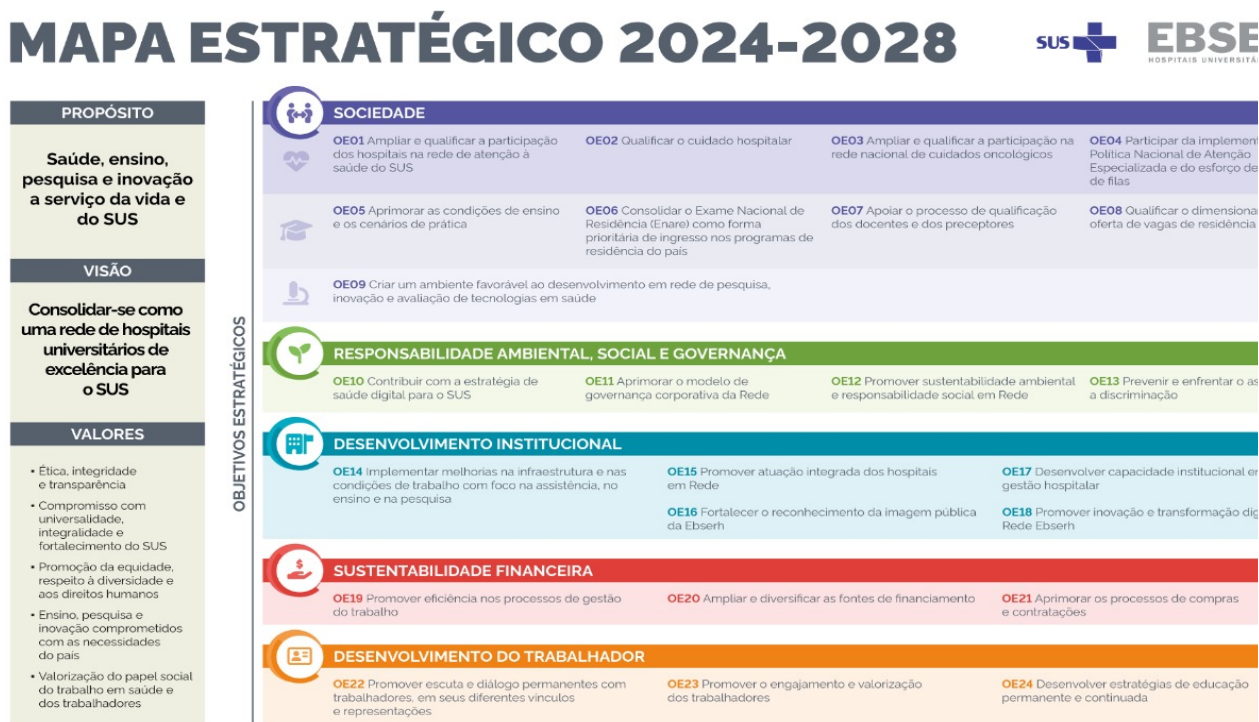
MAPA ESTRATÉGICO 2024-2028

SUS

EBSE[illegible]
HOSPITAIS UNIVERSITÁ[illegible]

PROPÓSITO

Saúde, ensino, pesquisa e inovação a serviço da vida e do SUS

VISÃO

Consolidar-se como uma rede de hospitais universitários de excelência para o SUS

VALORES

• Ética, integridade e transparência
• Compromisso com universalidade, integralidade e fortalecimento do SUS
• Promoção da equidade, respeito à diversidade e aos direitos humanos
• Ensino, pesquisa e inovação comprometidos com as necessidades do país
• Valorização do papel social do trabalho em saúde e dos trabalhadores

OBJETIVOS ESTRATÉGICOS

SOCIEDADE

OE01 Ampliar e qualificar a participação dos hospitais na rede de atenção à saúde do SUS

OE02 Qualificar o cuidado hospitalar

OE03 Ampliar e qualificar a participação na rede nacional de cuidados oncológicos

OE04 Participar da implement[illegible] Política Nacional de Atenção Especializada e do esforço de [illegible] de filas

OE05 Aprimorar as condições de ensino e os cenários de prática

OE06 Consolidar o Exame Nacional de Residência (Enare) como forma prioritária de ingresso nos programas de residência do país

OE07 Apoiar o processo de qualificação dos docentes e dos preceptores

OE08 Qualificar o dimensiona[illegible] oferta de vagas de residência

OE09 Criar um ambiente favorável ao desenvolvimento em rede de pesquisa, inovação e avaliação de tecnologias em saúde

RESPONSABILIDADE AMBIENTAL, SOCIAL E GOVERNANÇA

OE10 Contribuir com a estratégia de saúde digital para o SUS

OE11 Aprimorar o modelo de governança corporativa da Rede

OE12 Promover sustentabilidade ambiental e responsabilidade social em Rede

OE13 Prevenir e enfrentar o as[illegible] a discriminação

DESENVOLVIMENTO INSTITUCIONAL

OE14 Implementar melhorias na infraestrutura e nas condições de trabalho com foco na assistência, no ensino e na pesquisa

OE15 Promover atuação integrada dos hospitais em Rede

OE16 Fortalecer o reconhecimento da imagem pública da Ebserh

OE17 Desenvolver capacidade institucional e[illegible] gestão hospitalar

OE18 Promover inovação e transformação dig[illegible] Rede Ebserh

SUSTENTABILIDADE FINANCEIRA

OE19 Promover eficiência nos processos de gestão do trabalho

OE20 Ampliar e diversificar as fontes de financiamento

OE21 Aprimorar os processos de compras e contratações

DESENVOLVIMENTO DO TRABALHADOR

OE22 Promover escuta e diálogo permanentes com trabalhadores, em seus diferentes vínculos e representações

OE23 Promover o engajamento e valorização dos trabalhadores

OE24 Desenvolver estratégias de educação permanente e continuada